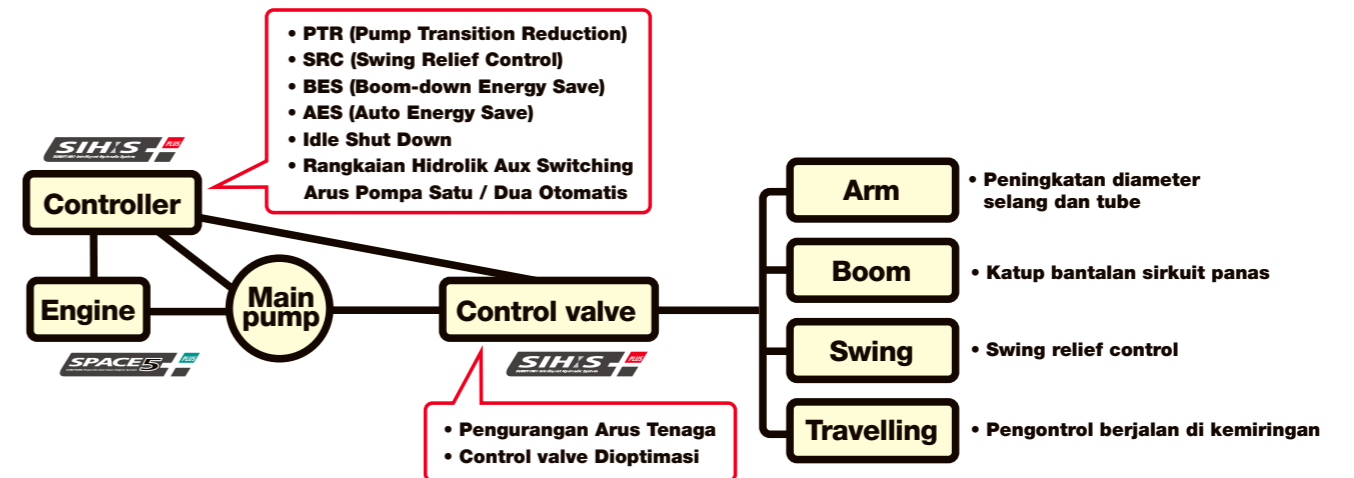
• PTR (Pump Transition Reduction)
• SRC (Swing Relief Control)
• BES (Boom-down Energy Save)
• AES (Auto Energy Save)
• Idle Shut Down
• Rangkaian Hidrolik Aux Switching Arus Pompa Satu / Dua Otomatis

SIH:S PLUS

Controller

Engine

Main pump

SPACE5 PLUS

Control valve

SIH:S PLUS

• Pengurangan Arus Tenaga
• Control valve Dioptimasi

Arm
• Peningkatan diameter selang dan tube

Boom
• Katup bantalan sirkuit panas

Swing
• Swing relief control

Travelling
• Pengontrol berjalan di kemiringan